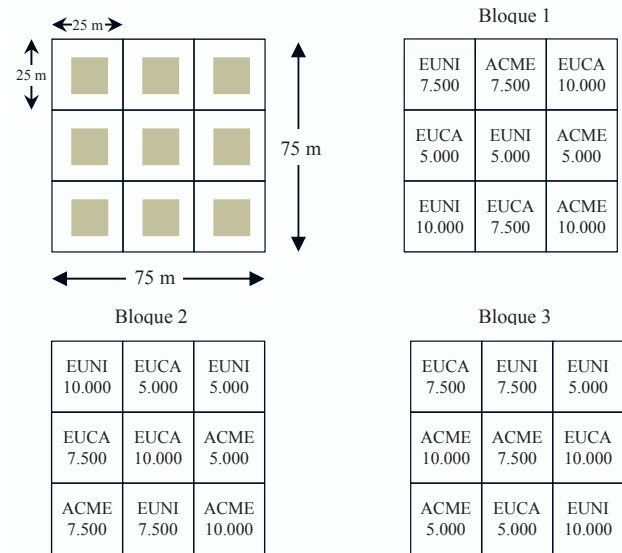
25 m

25 m

75 m

75 m

Bloque 1

| EUNI 7.500 | ACME 7.500 | EUCA 10.000 |
|---|---|---|
| EUCA 5.000 | EUNI 5.000 | ACME 5.000 |
| EUNI 10.000 | EUCA 7.500 | ACME 10.000 |

Bloque 2

| EUNI 10.000 | EUCA 5.000 | EUNI 5.000 |
|---|---|---|
| EUCA 7.500 | EUCA 10.000 | ACME 5.000 |
| ACME 7.500 | EUNI 7.500 | ACME 10.000 |

Bloque 3

| EUCA 7.500 | EUNI 7.500 | EUNI 5.000 |
|---|---|---|
| ACME 10.000 | ACME 7.500 | EUCA 10.000 |
| ACME 5.000 | EUCA 5.000 | EUNI 10.000 |